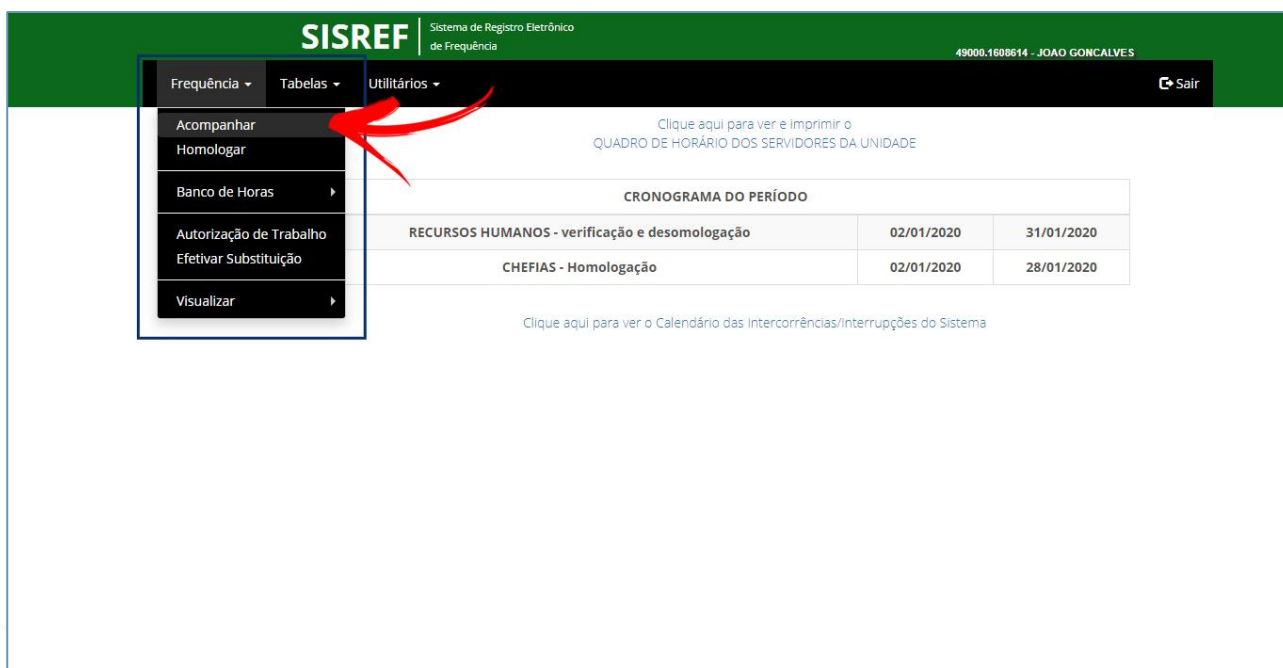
SISREF Sistema de Registro Eletrônico de Frequência

49000.1608614 - JOAO GONCALVES

Frequência ▾ Tabelas ▾ Utilitários ▾

Sair

Acompanhar
Homologar

Banco de Horas

Autorização de Trabalho
Efetivar Substituição

Visualizar

Clique aqui para ver e imprimir o
QUADRO DE HORÁRIO DOS SERVIDORES DA UNIDADE

| CRONOGRAMA DO PERÍODO | | |
|---|---|---|
| RECURSOS HUMANOS - verificação e desomologação | 02/01/2020 | 31/01/2020 |
| CHEFIAS - Homologação | 02/01/2020 | 28/01/2020 |

Clique aqui para ver o Calendário das Intercorrências/Interrupções do Sistema